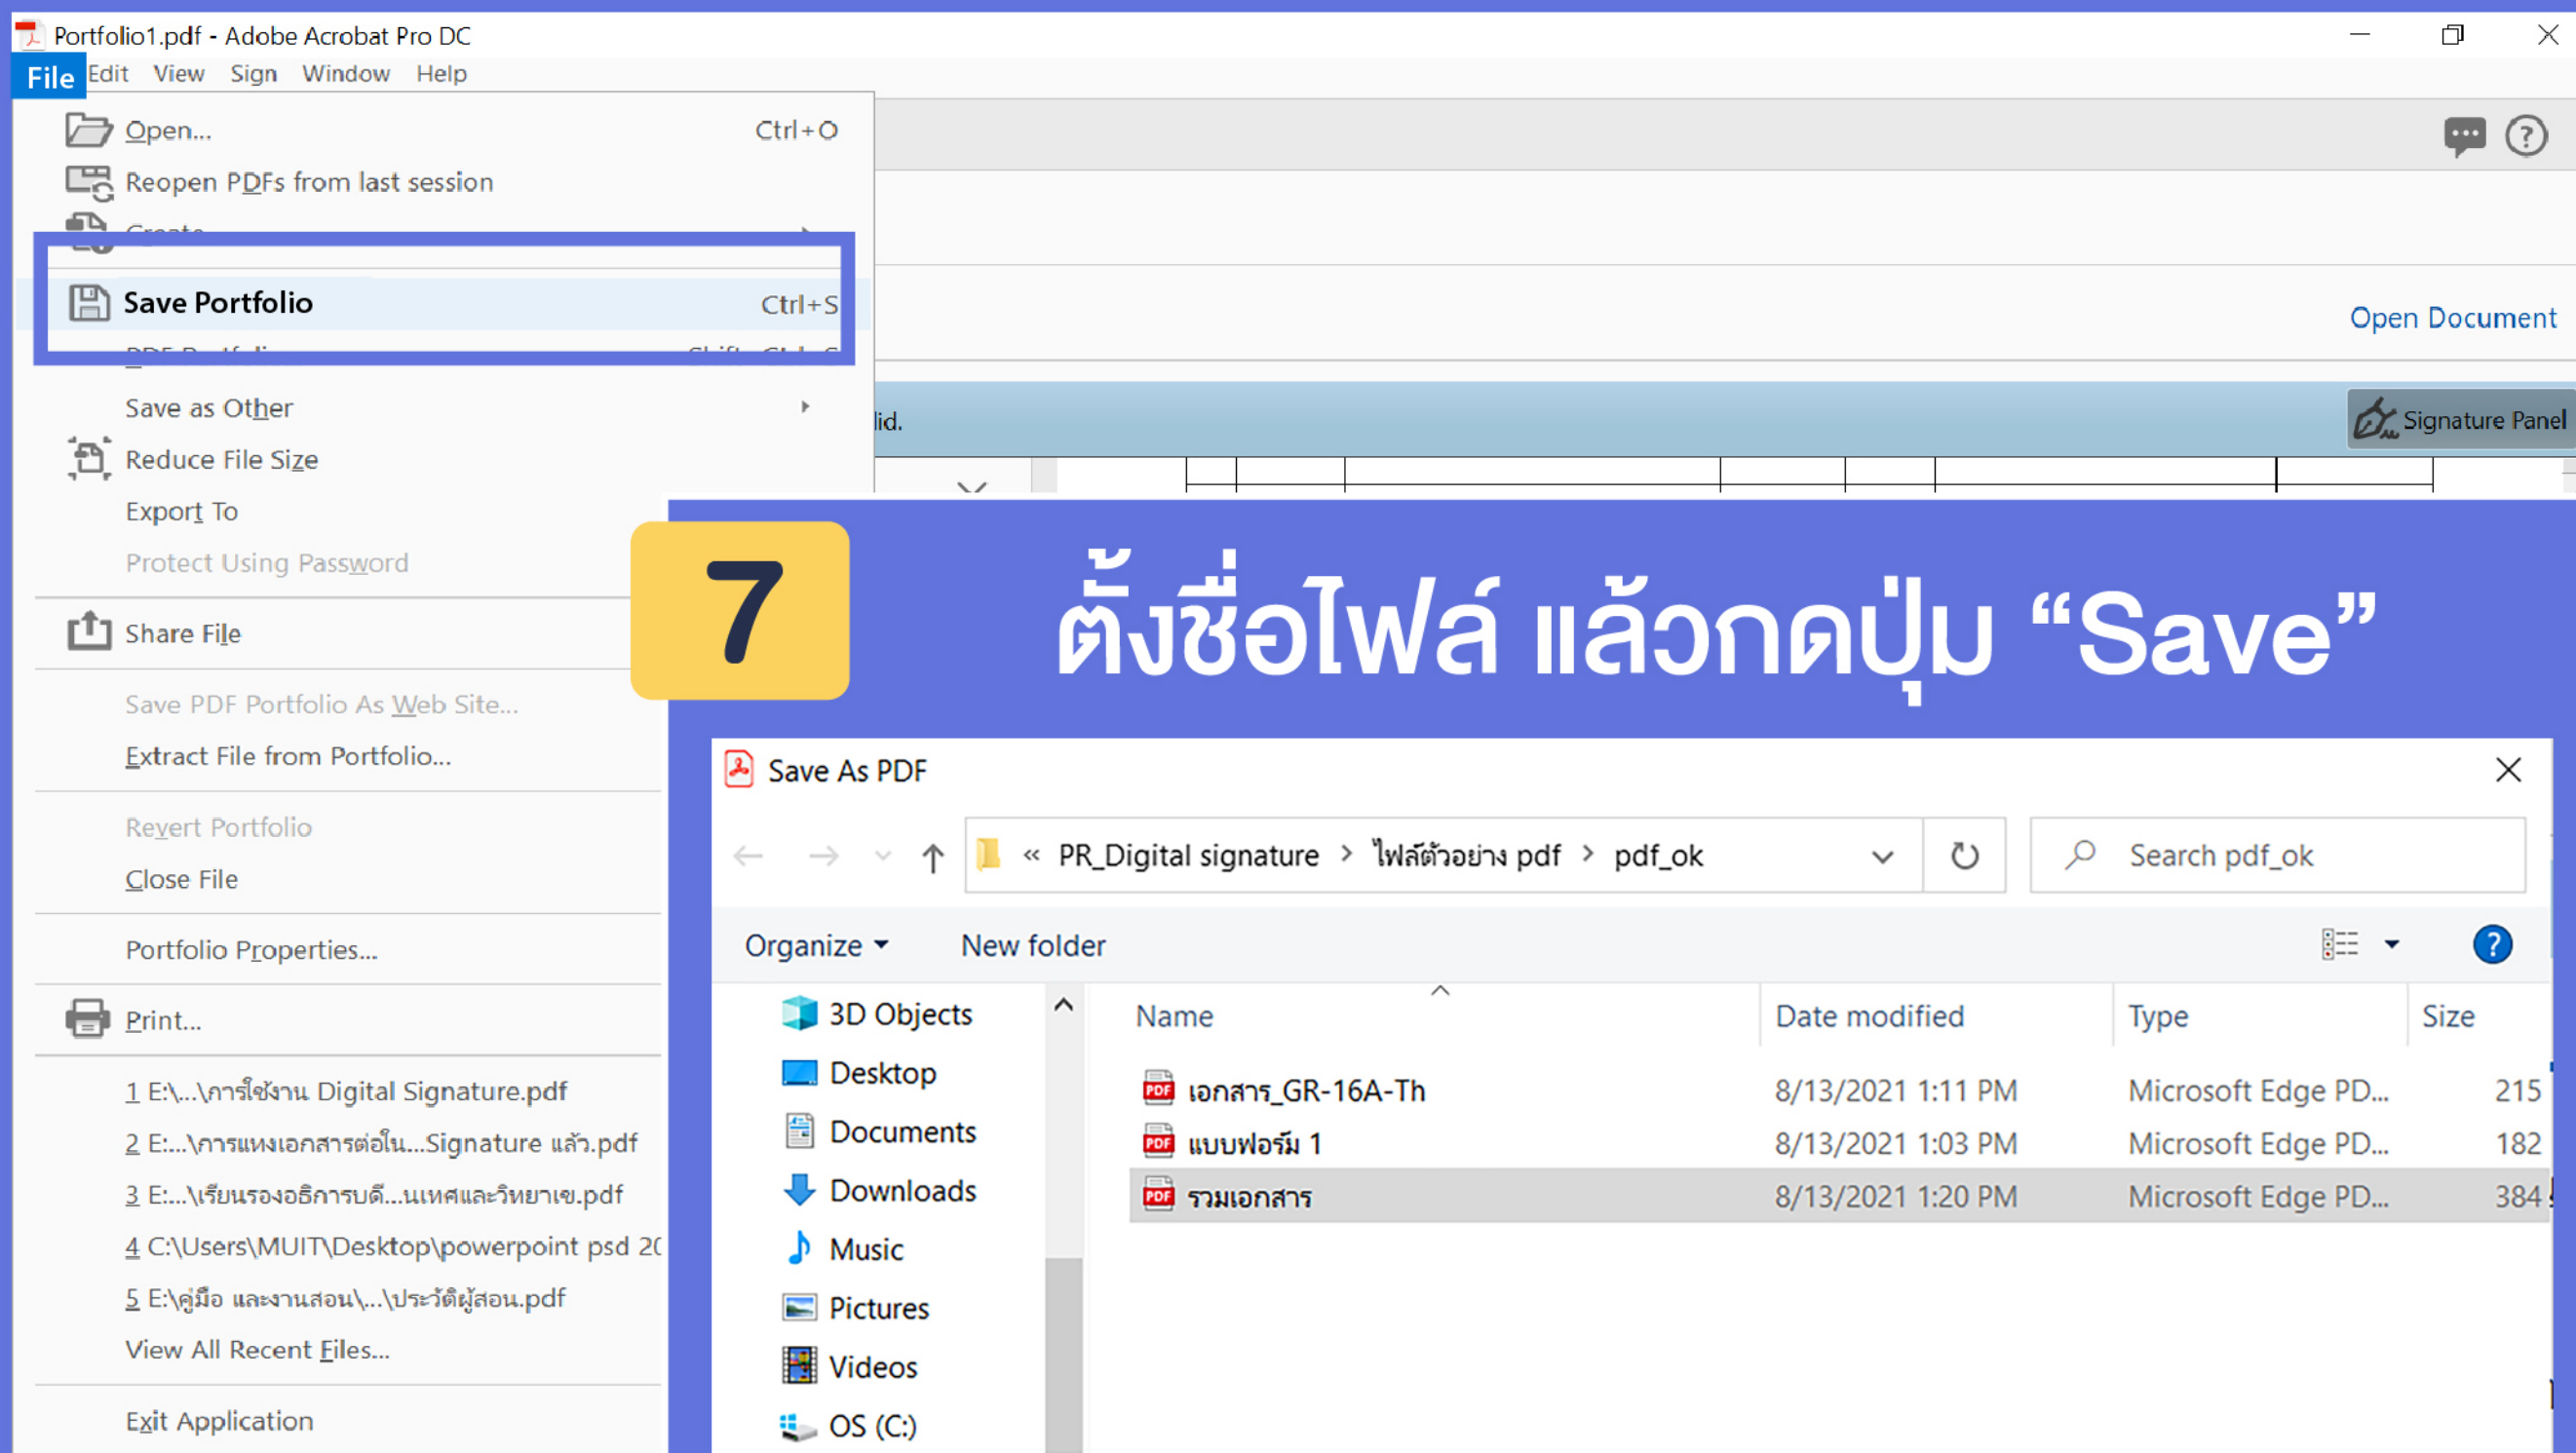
Portfolio1.pdf - Adobe Acrobat Pro DC

File Edit View Sign Window Help

Open... Ctrl+O
Reopen PDFs from last session
Create
Save Portfolio Ctrl+S
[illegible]
Save as Other
Reduce File Size
Export To
Protect Using Password
Share File
Save PDF Portfolio As Web Site...
Extract File from Portfolio...
Revert Portfolio
Close File
Portfolio Properties...
Print...
1 E:\...\การใช้งาน Digital Signature.pdf
2 E:...\การแนบเอกสารต่อใน...Signature แล้ว.pdf
3 E:...\เรียนรองอธิการบดี...นเทศและวิทยาเข.pdf
4 C:\Users\MUIT\Desktop\powerpoint psd 2(
5 E:\คู่มือ และงานสอน\...\ประวัติผู้สอน.pdf
View All Recent Files...
Exit Application

Open Document
lid.
Signature Panel

7
ตั้งชื่อไฟล์ แล้วกดปุ่ม “Save”

Save As PDF
« PR_Digital signature > ไฟล์ตัวอย่าง pdf > pdf_ok
Search pdf_ok
Organize New folder

3D Objects
Desktop
Documents
Downloads
Music
Pictures
Videos
OS (C:)

| Name | Date modified | Type | Size |
|---|---|---|---|
| เอกสาร_GR-16A-Th | 8/13/2021 1:11 PM | Microsoft Edge PD... | 215 |
| แบบฟอร์ม 1 | 8/13/2021 1:03 PM | Microsoft Edge PD... | 182 |
| รวมเอกสาร | 8/13/2021 1:20 PM | Microsoft Edge PD... | 384 |